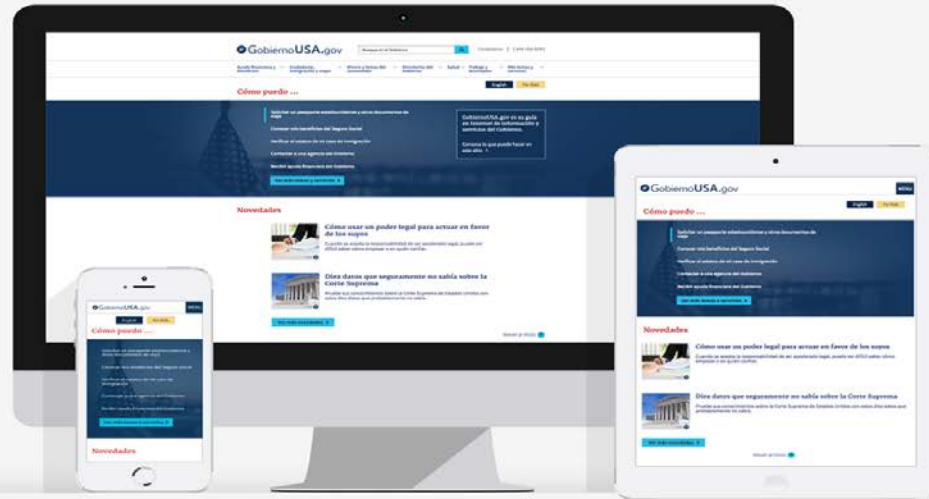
GobiernoUSA.gov

Cómo puedo ...

Solicitar un pasaporte estadounidense y otros documentos de viaje

Cobrar mis beneficios del Seguro Social

Verificar el estatus de mi caso de inmigración

Contactar a una agencia del Gobierno

Recibir ayuda financiera del Gobierno

GobiernoUSA.gov es su guía en Internet de información y servicios del Gobierno.

Novedades

Cómo usar un poder legal para actuar en favor de los suyos

Diez datos que seguramente no sabía sobre la Corte Suprema

English

GobiernoUSA.gov

Cómo puedo ...

Novedades

Cómo usar un poder legal para actuar en favor de los suyos

Diez datos que seguramente no sabía sobre la Corte Suprema

GobiernoUSA.gov

Cómo puedo ...

Novedades